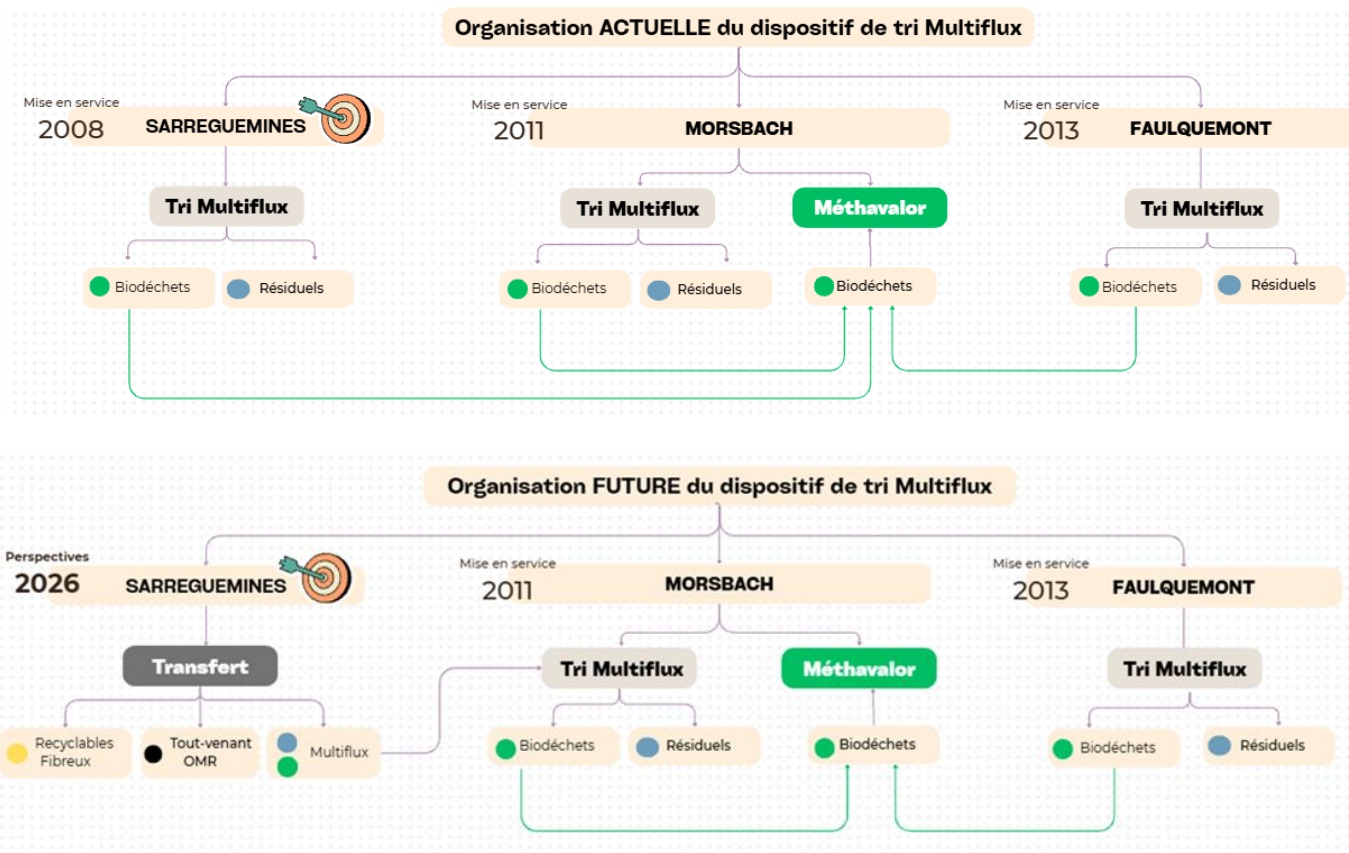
Organisation ACTUELLE du dispositif de tri Multiflux

Mise en service
2008 SARREGUEMINES

Tri Multiflux

Biodéchets

Résiduels

Mise en service
2011 MORSBACH

Tri Multiflux

Méthavalor

Biodéchets

Résiduels

Biodéchets

Mise en service
2013 FAULQUEMONT

Tri Multiflux

Biodéchets

Résiduels

Organisation FUTURE du dispositif de tri Multiflux

Perspectives
2026 SARREGUEMINES

Transfert

Recyclables Fibreux

Tout-venant OMR

Multiflux

Mise en service
2011 MORSBACH

Tri Multiflux

Méthavalor

Biodéchets

Résiduels

Biodéchets

Mise en service
2013 FAULQUEMONT

Tri Multiflux

Biodéchets

Résiduels